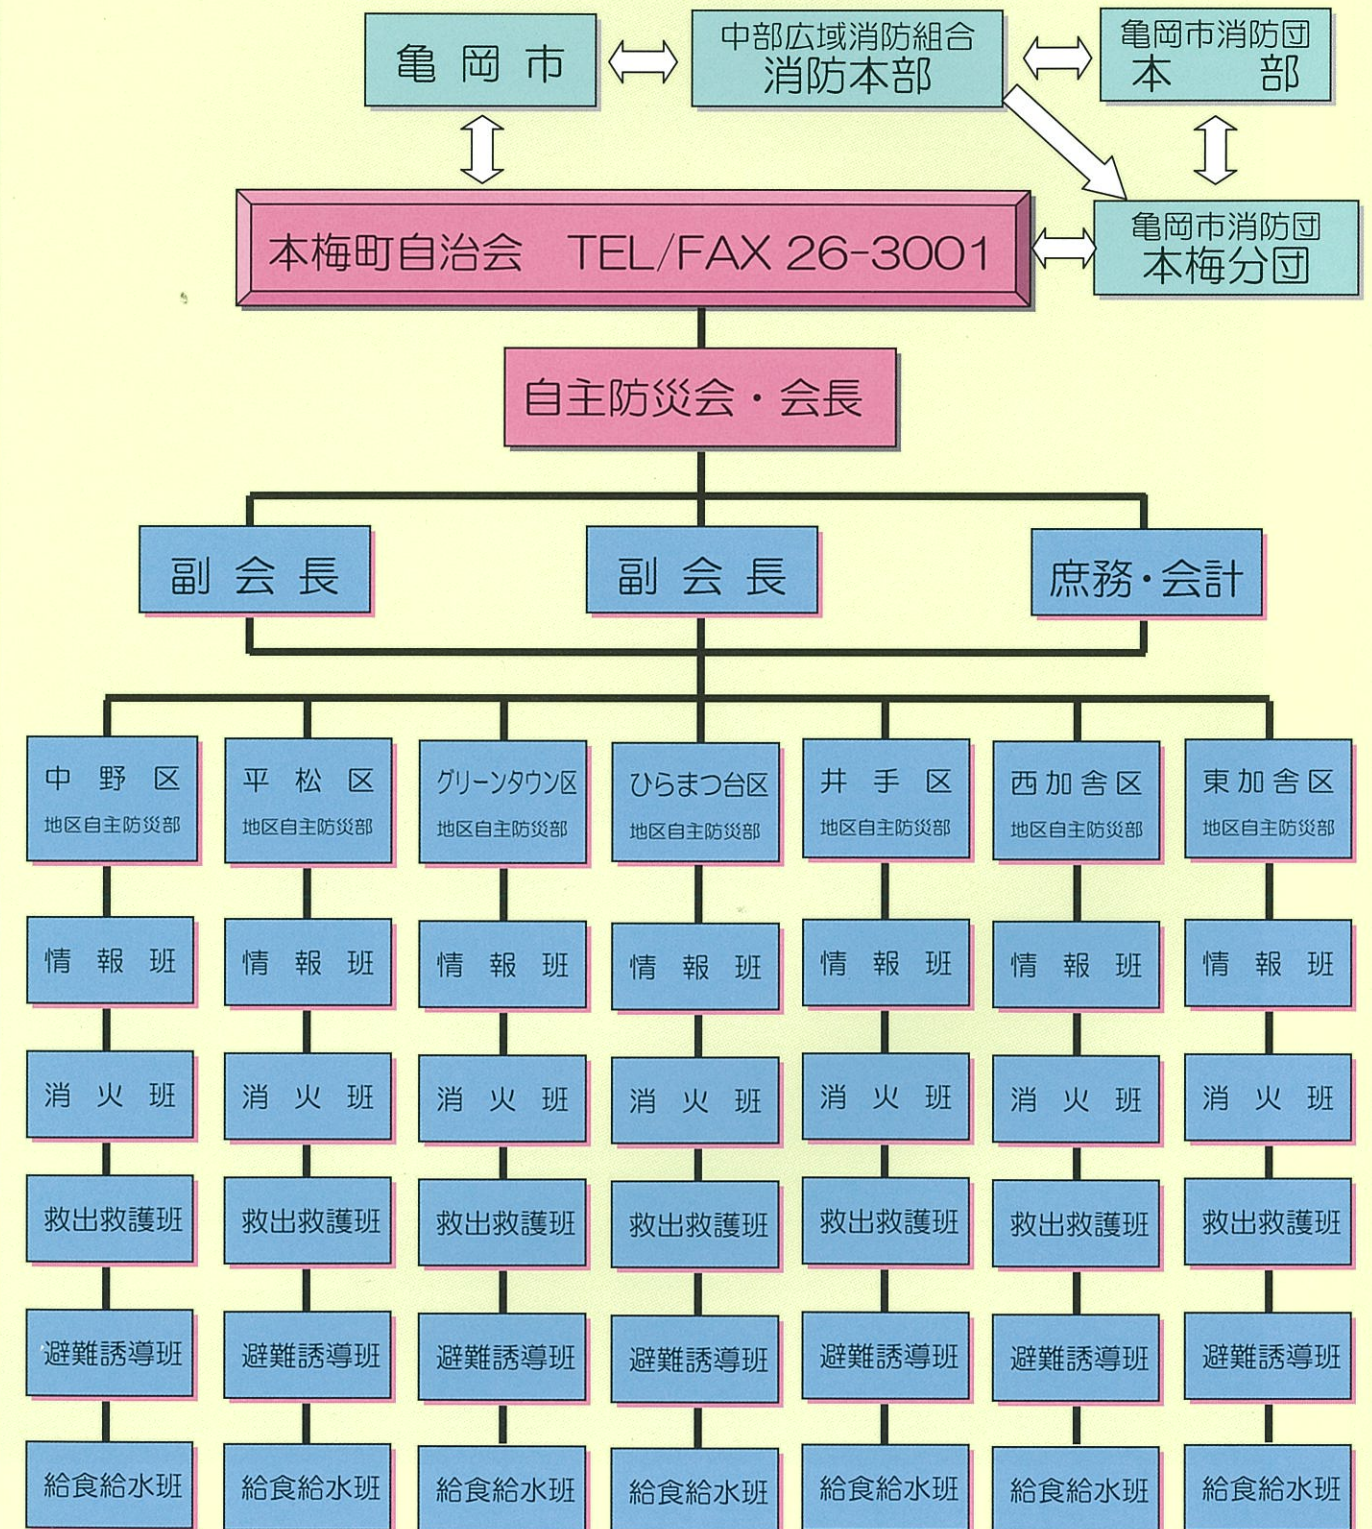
亀岡市

中部広域消防組合
消防本部

亀岡市消防団
本部

本梅町自治会 TEL/FAX 26-3001

亀岡市消防団
本梅分団

自主防災会・会長

副会長

副会長

庶務・会計

中野区
地区自主防災部

平松区
地区自主防災部

グリーンタウン区
地区自主防災部

ひらまつ台区
地区自主防災部

井手区
地区自主防災部

西加舎区
地区自主防災部

東加舎区
地区自主防災部

| 情報班 | 情報班 | 情報班 | 情報班 | 情報班 | 情報班 | 情報班 |
|---|---|---|---|---|---|---|
| 消火班 | 消火班 | 消火班 | 消火班 | 消火班 | 消火班 | 消火班 |
| 救出救護班 | 救出救護班 | 救出救護班 | 救出救護班 | 救出救護班 | 救出救護班 | 救出救護班 |
| 避難誘導班 | 避難誘導班 | 避難誘導班 | 避難誘導班 | 避難誘導班 | 避難誘導班 | 避難誘導班 |
| 給食給水班 | 給食給水班 | 給食給水班 | 給食給水班 | 給食給水班 | 給食給水班 | 給食給水班 |